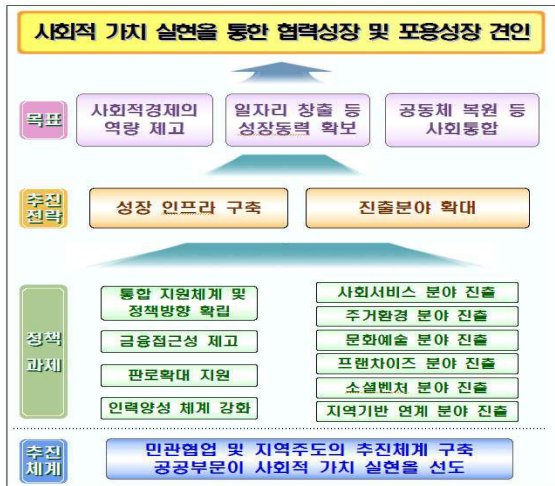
사회적 가치 실현을 통한 협력성장 및 포용성장 견인

목표

사회적경제의 역량 제고

일자리 창출 등 성장동력 확보

공동체 복원 등 사회통합

추진 전략

성장 인프라 구축

진출분야 확대

정책 과제

통합 지원체계 및 정책방향 확립

금융접근성 제고

판로확대 지원

인력양성 체계 강화

사회서비스 분야 진출

주거환경 분야 진출

문화예술 분야 진출

프랜차이즈 분야 진출

소셜벤처 분야 진출

지역기반 연계 분야 진출

추진 체계

민관협업 및 지역주도의 추진체계 구축
공공부문이 사회적 가치 실현을 선도